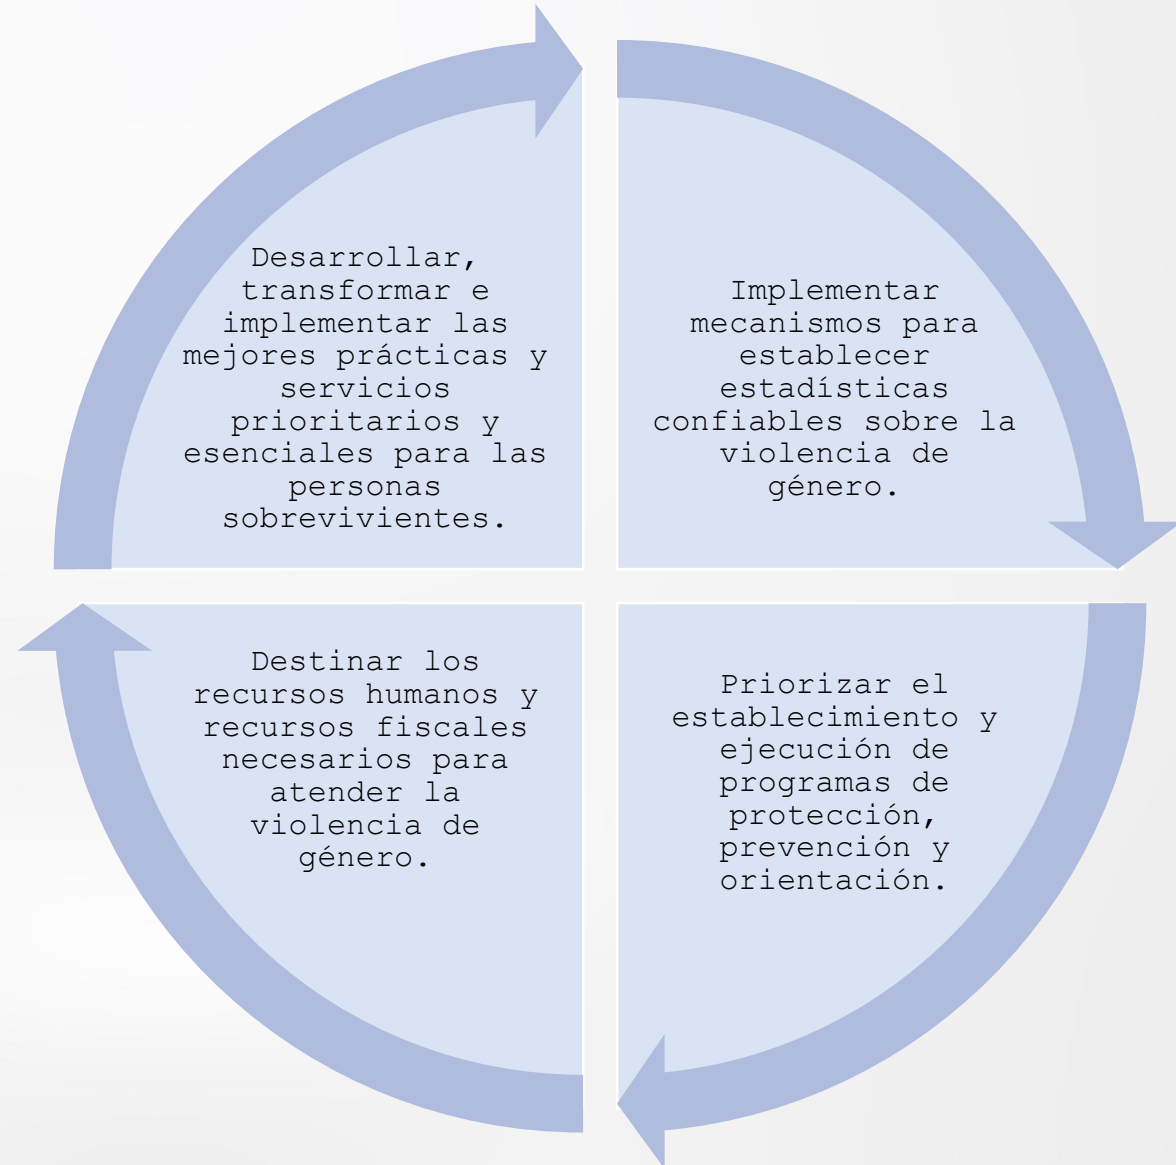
Desarrollar, transformar e implementar las mejores prácticas y servicios prioritarios y esenciales para las personas sobrevivientes.

Implementar mecanismos para establecer estadísticas confiables sobre la violencia de género.

Priorizar el establecimiento y ejecución de programas de protección, prevención y orientación.

Destinar los recursos humanos y recursos fiscales necesarios para atender la violencia de género.